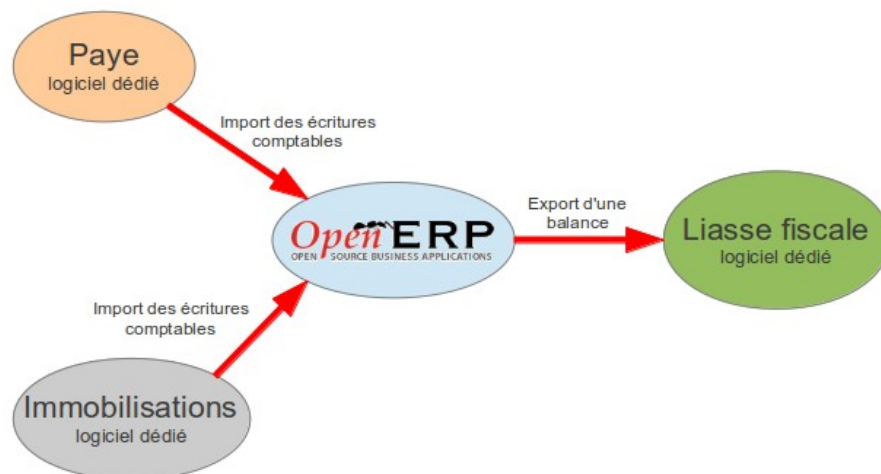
Paye
logiciel dédié

Import des écritures comptables

OpenERP
OPEN SOURCE BUSINESS APPLICATIONS

Export d'une balance

Liasse fiscale
logiciel dédié

Import des écritures comptables

Immobilisations
logiciel dédié